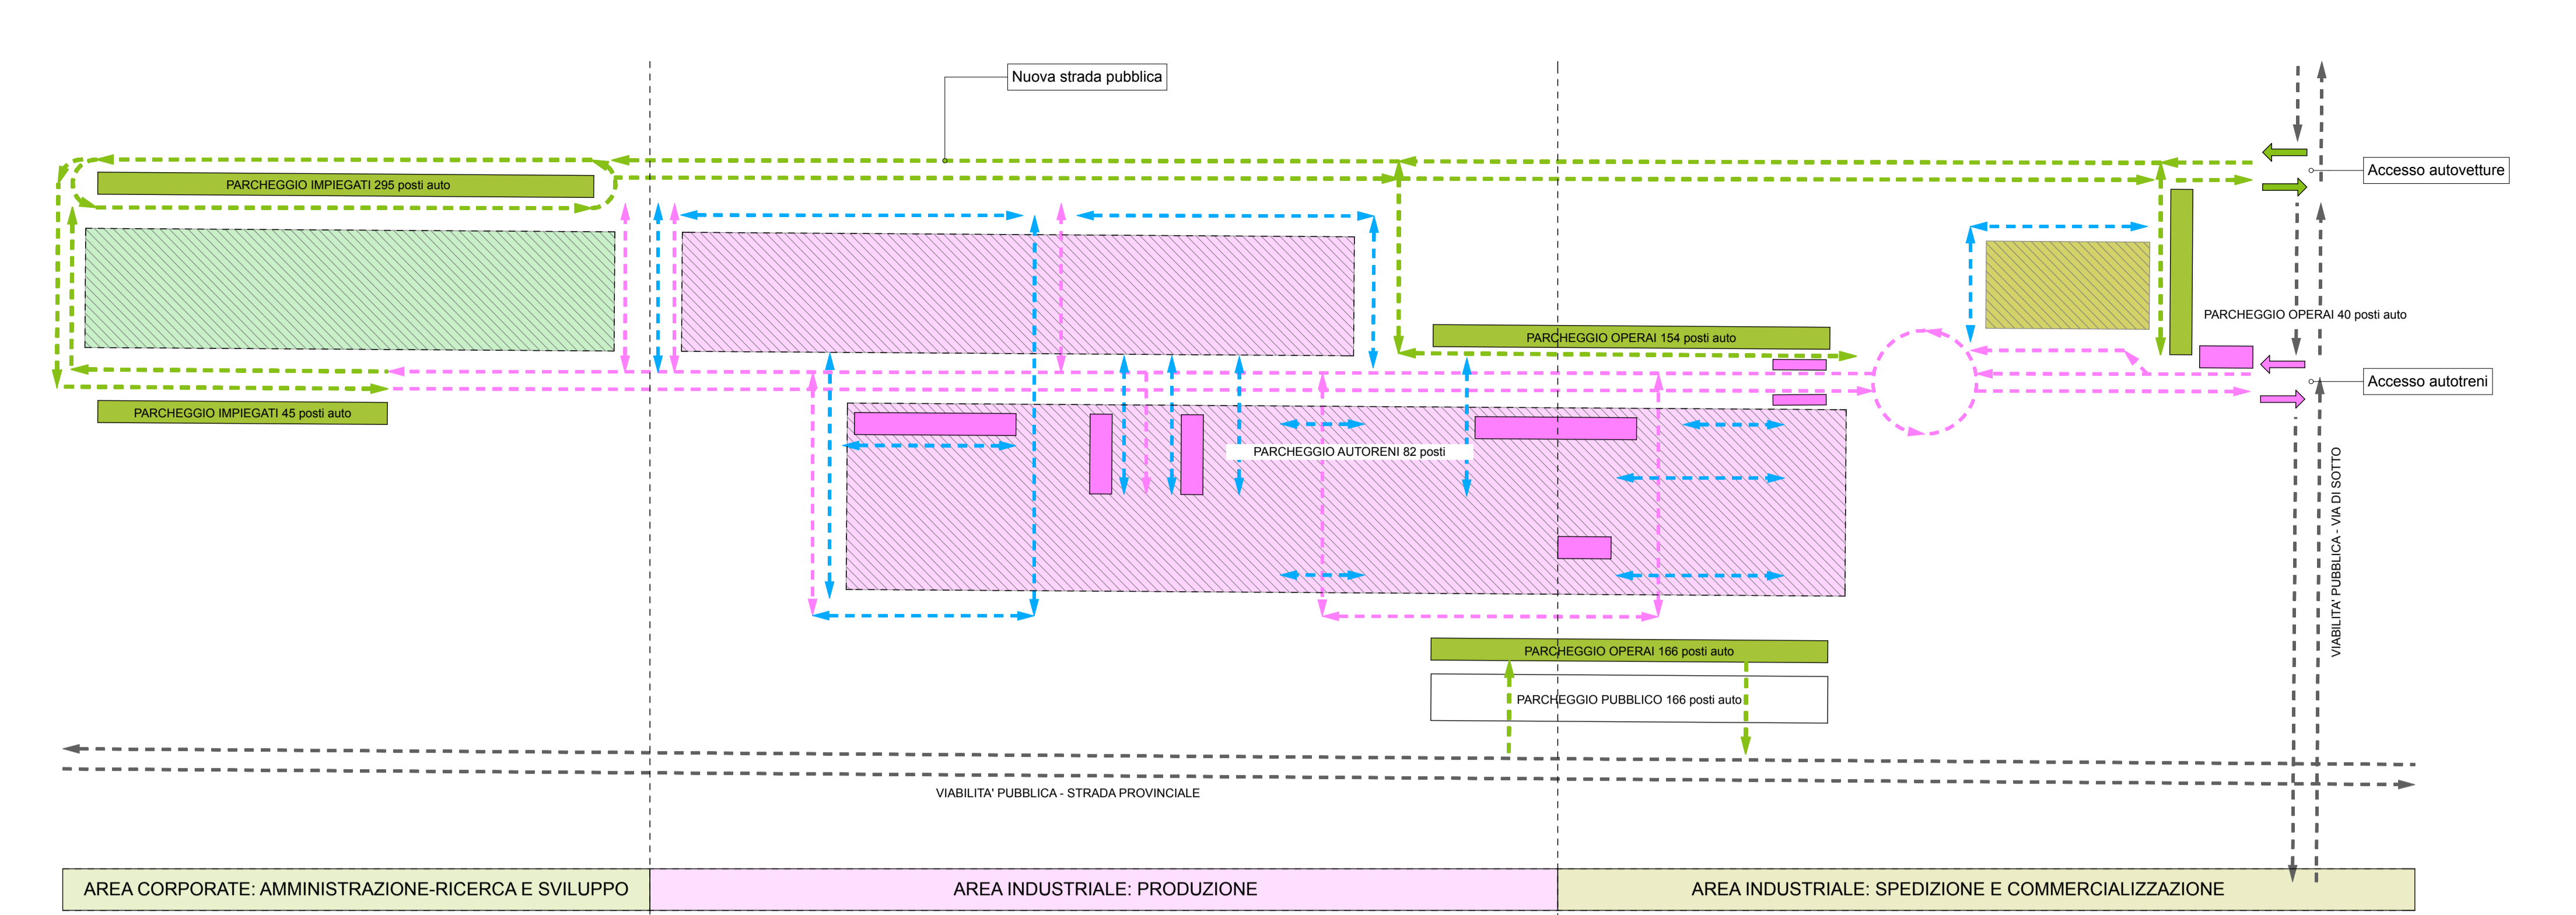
Nuova strada pubblica

PARCHEGGIO IMPIEGATI 295 posti auto

Accesso autovetture

PARCHEGGIO OPERAI 40 posti auto

PARCHEGGIO OPERAI 154 posti auto

Accesso autotreni

PARCHEGGIO IMPIEGATI 45 posti auto

PARCHEGGIO AUTORENI 82 posti

VIABILITA' PUBBLICA - VIA DI SOTTO

PARCHEGGIO OPERAI 166 posti auto

PARCHEGGIO PUBBLICO 166 posti auto

VIABILITA' PUBBLICA - STRADA PROVINCIALE

| AREA CORPORATE: AMMINISTRAZIONE-RICERCA E SVILUPPO | AREA INDUSTRIALE: PRODUZIONE | AREA INDUSTRIALE: SPEDIZIONE E COMMERCIALIZZAZIONE |
|---|---|---|